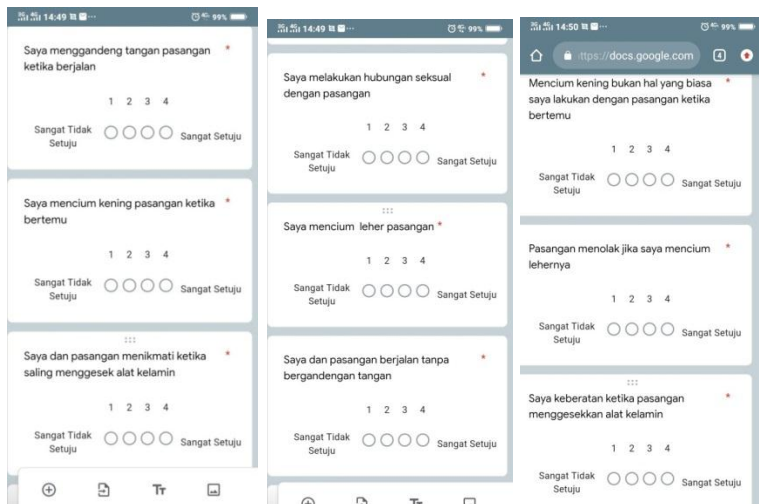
14:49 99%

Saya menggandeng tangan pasangan ketika berjalan *

1 2 3 4

Sangat Tidak Setuju Sangat Setuju

Saya mencium kening pasangan ketika bertemu *

1 2 3 4

Sangat Tidak Setuju Sangat Setuju

Saya dan pasangan menikmati ketika saling menggesek alat kelamin *

1 2 3 4

Sangat Tidak Setuju Sangat Setuju

Tт

14:49 99%

Saya melakukan hubungan seksual dengan pasangan *

1 2 3 4

Sangat Tidak Setuju Sangat Setuju

Saya mencium leher pasangan *

1 2 3 4

Sangat Tidak Setuju Sangat Setuju

Saya dan pasangan berjalan tanpa bergandengan tangan *

1 2 3 4

Sangat Tidak Setuju Sangat Setuju

14:50 99%

ttps://docs.google.com 4

Mencium kening bukan hal yang biasa saya lakukan dengan pasangan ketika bertemu *

1 2 3 4

Sangat Tidak Setuju Sangat Setuju

Pasangan menolak jika saya mencium lehernya *

1 2 3 4

Sangat Tidak Setuju Sangat Setuju

Saya keberatan ketika pasangan menggesekkan alat kelamin *

1 2 3 4

Sangat Tidak Setuju Sangat Setuju